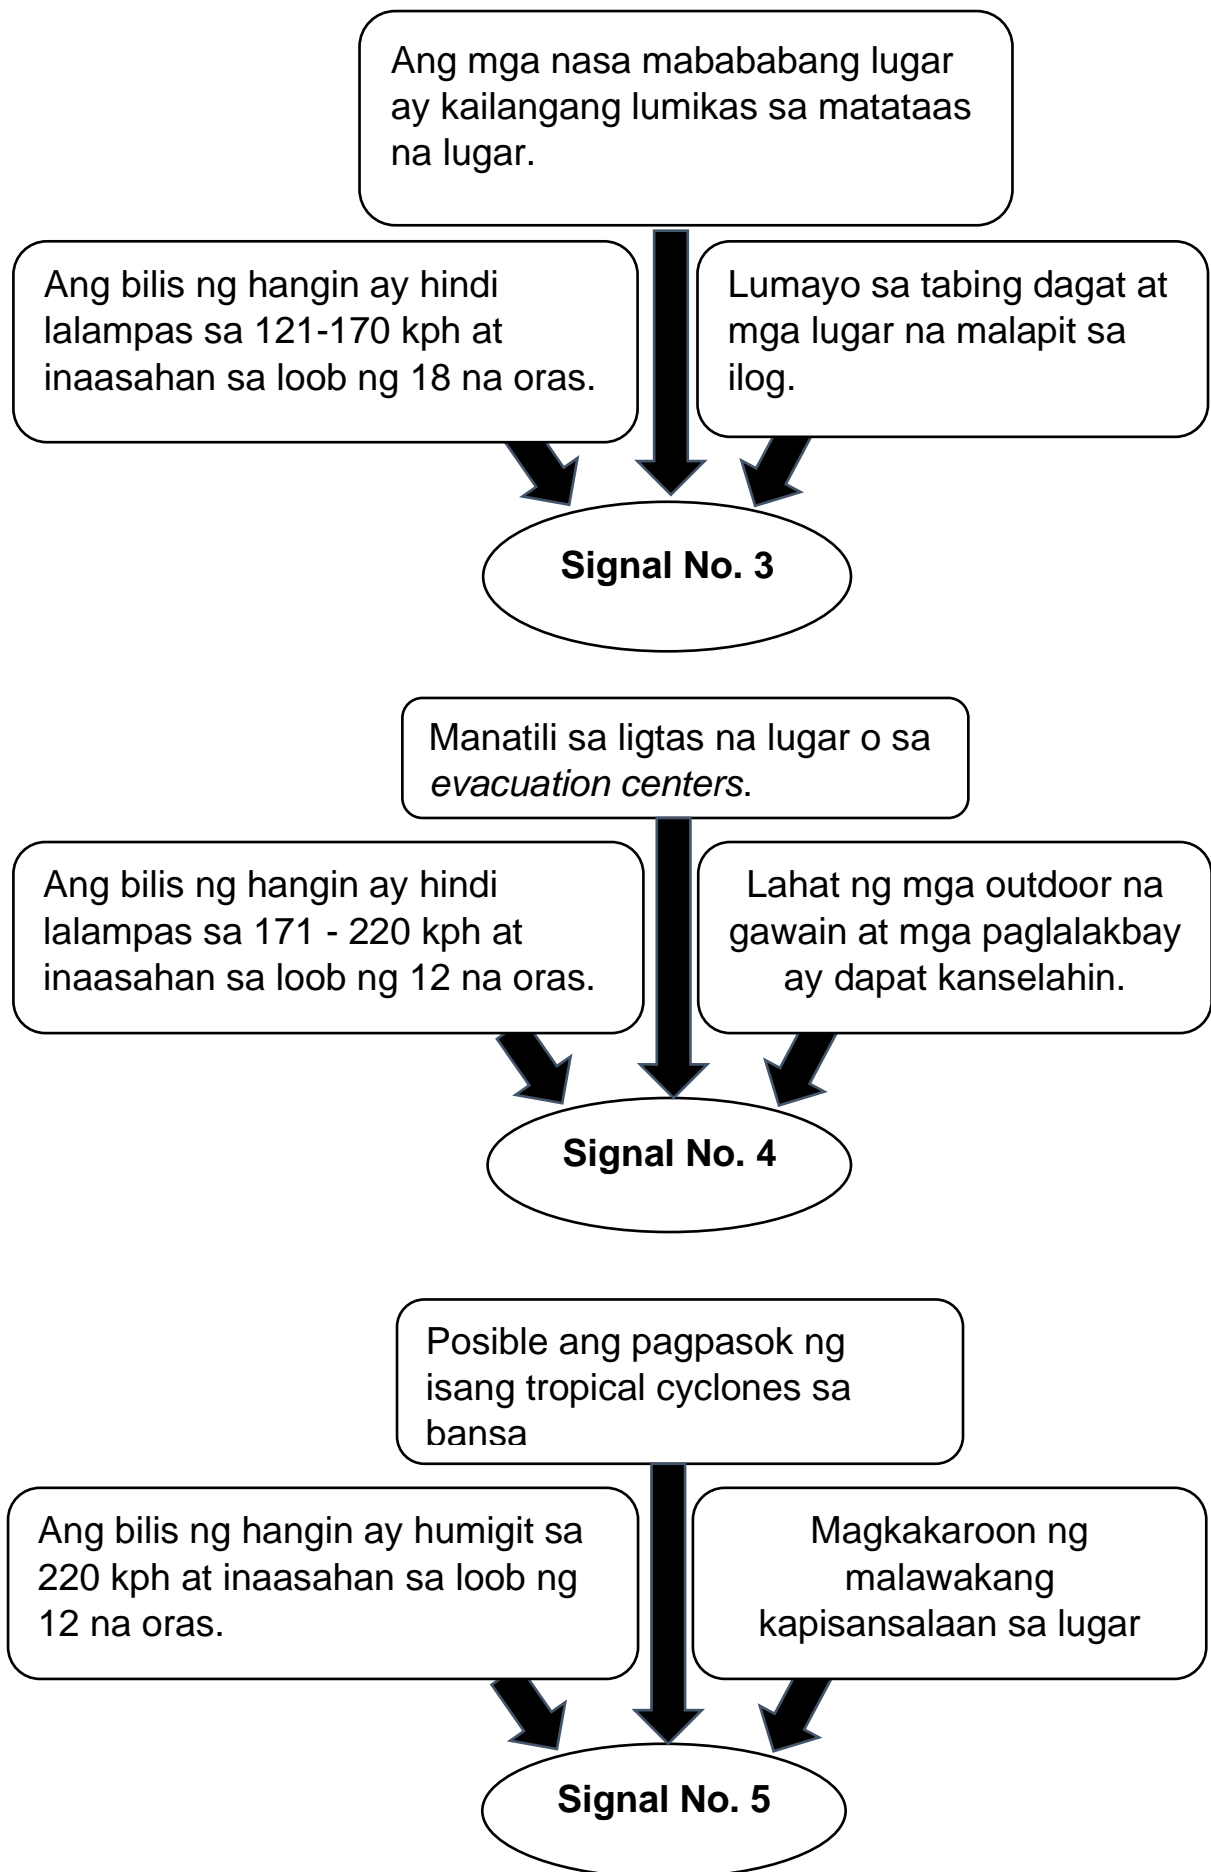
Ang mga nasa mabababang lugar ay kailangang lumikas sa matataas na lugar.

Ang bilis ng hangin ay hindi lalampas sa 121-170 kph at inaasahan sa loob ng 18 na oras.

Lumayo sa tabing dagat at mga lugar na malapit sa ilog.

Signal No. 3

Manatili sa ligtas na lugar o sa *evacuation centers*.

Ang bilis ng hangin ay hindi lalampas sa 171 - 220 kph at inaasahan sa loob ng 12 na oras.

Lahat ng mga outdoor na gawain at mga paglalakbay ay dapat kanselahin.

Signal No. 4

Posible ang pagpasok ng isang tropical cyclones sa bansa

Ang bilis ng hangin ay humigit sa 220 kph at inaasahan sa loob ng 12 na oras.

Magkakaroon ng malawakang kapisansalaan sa lugar

Signal No. 5